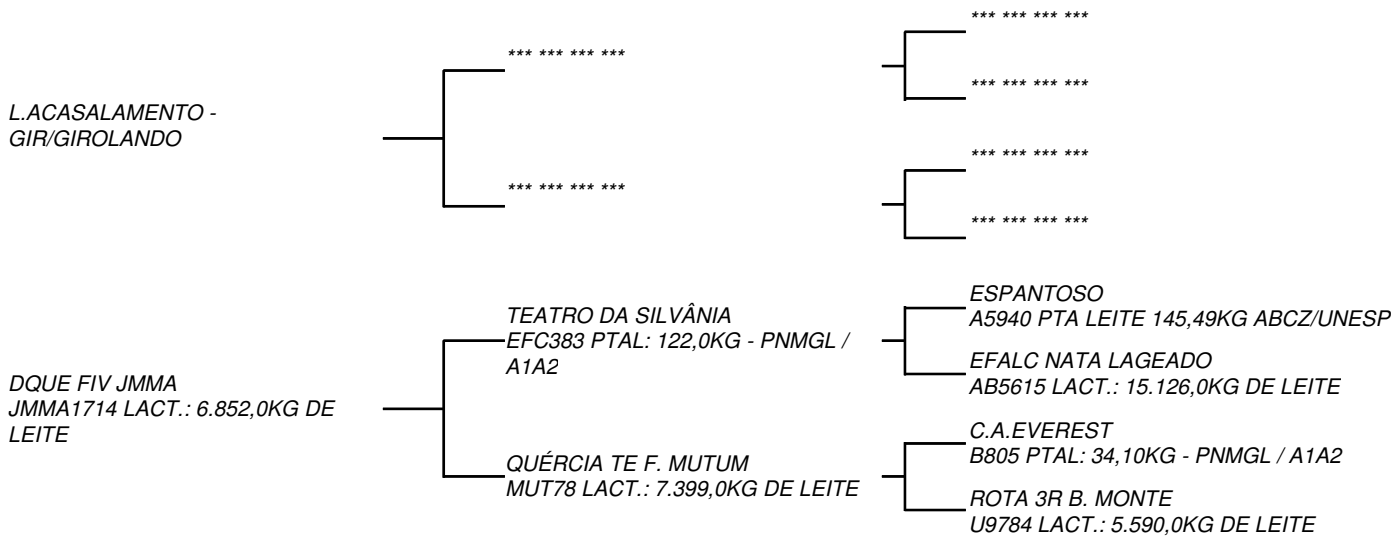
L.ACASALAMENTO - GIR/GIROLANDO

*** *** *** ***

*** *** *** ***

*** *** *** ***

*** *** *** ***

*** *** *** ***

*** *** *** ***

DQUE FIV JMMA
JMMA1714 LACT.: 6.852,0KG DE LEITE

TEATRO DA SILVÂNIA
EFC383 PTAL: 122,0KG - PNMGL / A1A2

QUÉRCIA TE F. MUTUM
MUT78 LACT.: 7.399,0KG DE LEITE

ESPANTOSO
A5940 PTA LEITE 145,49KG ABCZ/UNESP

EFALC NATA LAGEADO
AB5615 LACT.: 15.126,0KG DE LEITE

C.A.EVEREST
B805 PTAL: 34,10KG - PNMGL / A1A2

ROTA 3R B. MONTE
U9784 LACT.: 5.590,0KG DE LEITE